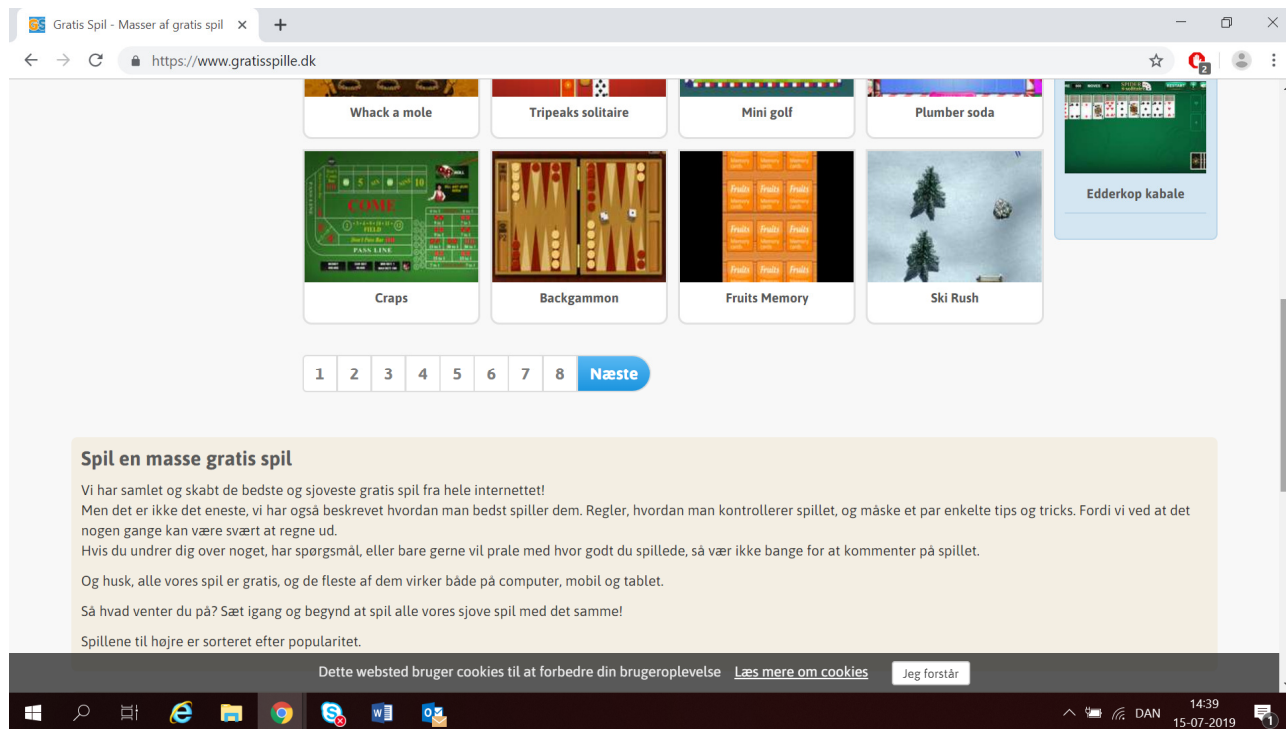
Gratis Spil - Masser af gratis spil ×
https://www.gratisspille.dk

Whack a mole
Tripeaks solitaire
Mini golf
Plumber soda

Edderkop kabale

COME
FIELD
PASS LINE

Craps
Backgammon

Fruits Memory
Ski Rush

1 2 3 4 5 6 7 8 Næste

Spil en masse gratis spil

Vi har samlet og skabt de bedste og sjoveste gratis spil fra hele internettet!
Men det er ikke det eneste, vi har også beskrevet hvordan man bedst spiller dem. Regler, hvordan man kontrollerer spillet, og måske et par enkelte tips og tricks. Fordi vi ved at det nogen gange kan være svært at regne ud.
Hvis du undrer dig over noget, har spørgsmål, eller bare gerne vil prale med hvor godt du spillede, så vær ikke bange for at kommenter på spillet.

Og husk, alle vores spil er gratis, og de fleste af dem virker både på computer, mobil og tablet.

Så hvad venter du på? Sæt igang og begynd at spil alle vores sjove spil med det samme!

Spillene til højre er sorteret efter popularitet.

Dette websted bruger cookies til at forbedre din brugeroplevelse Læs mere om cookies Jeg forstår

DAN 14:39 15-07-2019